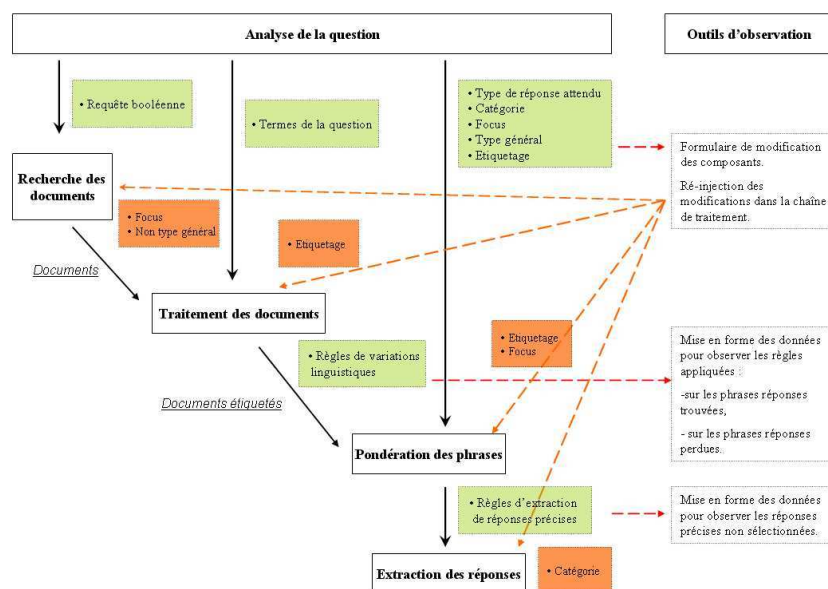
Analyse de la question

Outils d'observation

• Requête booléenne

• Termes de la question

• Type de réponse attendu
• Catégorie
• Focus
• Type général
• Etiquetage

Formulaire de modification des composants.

Ré-injection des modifications dans la chaîne de traitement.

Recherche des documents

• Focus
• Non type général

• Etiquetage

Documents

Traitement des documents

• Etiquetage
• Focus

• Règles de variations linguistiques

Mise en forme des données pour observer les règles appliquées :

-sur les phrases réponses trouvées,

- sur les phrases réponses perdues.

Documents étiquetés

Pondération des phrases

• Règles d'extraction de réponses précises

Mise en forme des données pour observer les réponses précises non sélectionnées.

Extraction des réponses

• Catégorie